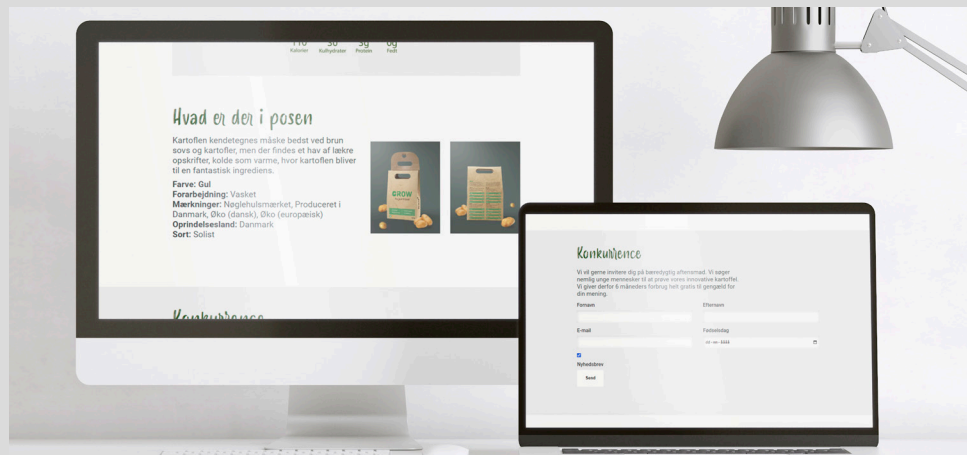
110 Kalorier 30 Kulhydrater 3g Protein 0g Fedt

Hvad er der i posen

Kartoflen kendetegnes måske bedst ved brun sovs og kartofler, men der findes et hav af lækre opskrifter, kolde som varme, hvor kartoflen bliver til en fantastisk ingrediens.

Farve: Gul
Forarbejdning: Vasket
Mærkninger: Nøglehulsmærket, Produceret i Danmark, Øko (dansk), Øko (europæisk)
Oprindelsesland: Danmark
Sort: Solist

GROW

Konkurrence

Konkurrence

Vi vil gerne invitere dig på beroedygtig aftensmad. Vi søger nemlig unge mennesker til at prøve vores innovative kartoffel. Vi giver derfor 6 måneders forbrug helt gratis til gengæld for din mening.

Fornavn

Efternavn

E-mail

Fødselsdag

dd-mm-åååå

Nyhedsbrev

Send